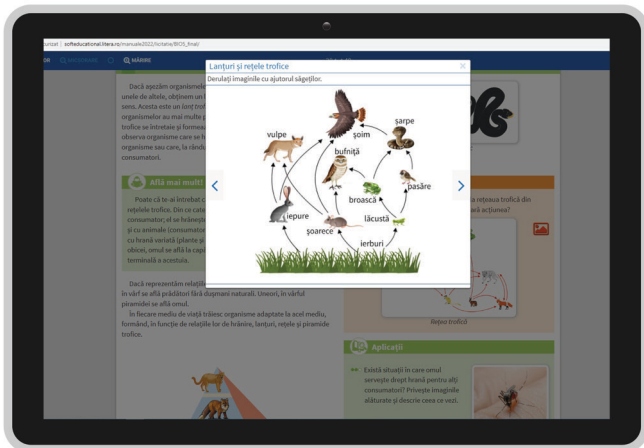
curizat | softeducational.litera.ro/manuale2022/lictaite/BIOS_final/

MĂRIRE

Lanțuri și rețele trofice

Derulați imaginile cu ajutorul săgeților.

vulpe
șoim
șarpe
bufniță
broască
pasăre
iepure
lăcustă
șoarece
ierburi

Dacă așezăm organismele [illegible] unele de altele, obținem un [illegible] sens. Acesta este un lanț trof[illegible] organismelor au mai multe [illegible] trofice se întrelaie și formea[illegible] observa organisme care se h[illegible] organisme care, la rându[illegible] consumatori.

Află mai mult!

Poate că te-ai întrebat c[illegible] rețelele trofice. Din ce cate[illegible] consumator, el se hrănește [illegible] și cu animale (consumator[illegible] cu hrană vegetală (plante și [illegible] obicei, omul se află la capă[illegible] terminală a acestuia.

Dacă reprezentăm relații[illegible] în vârf se află prădători fără dușmani naturali. Uneori, în vârful piramidei se află omul.

În fiecare mediu de viață trăiesc organisme adaptate la acel mediu, formând, în funcție de relațiile lor de hrănire, lanțuri, rețele și piramide trofice.

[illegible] a rețeaua trofică din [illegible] ă acțiunea?

Rețea trofică

Aplicații

Există situații în care omul servește drept hrană pentru alți consumatori? Privește imaginile alăturate și descrie ceea ce vezi.